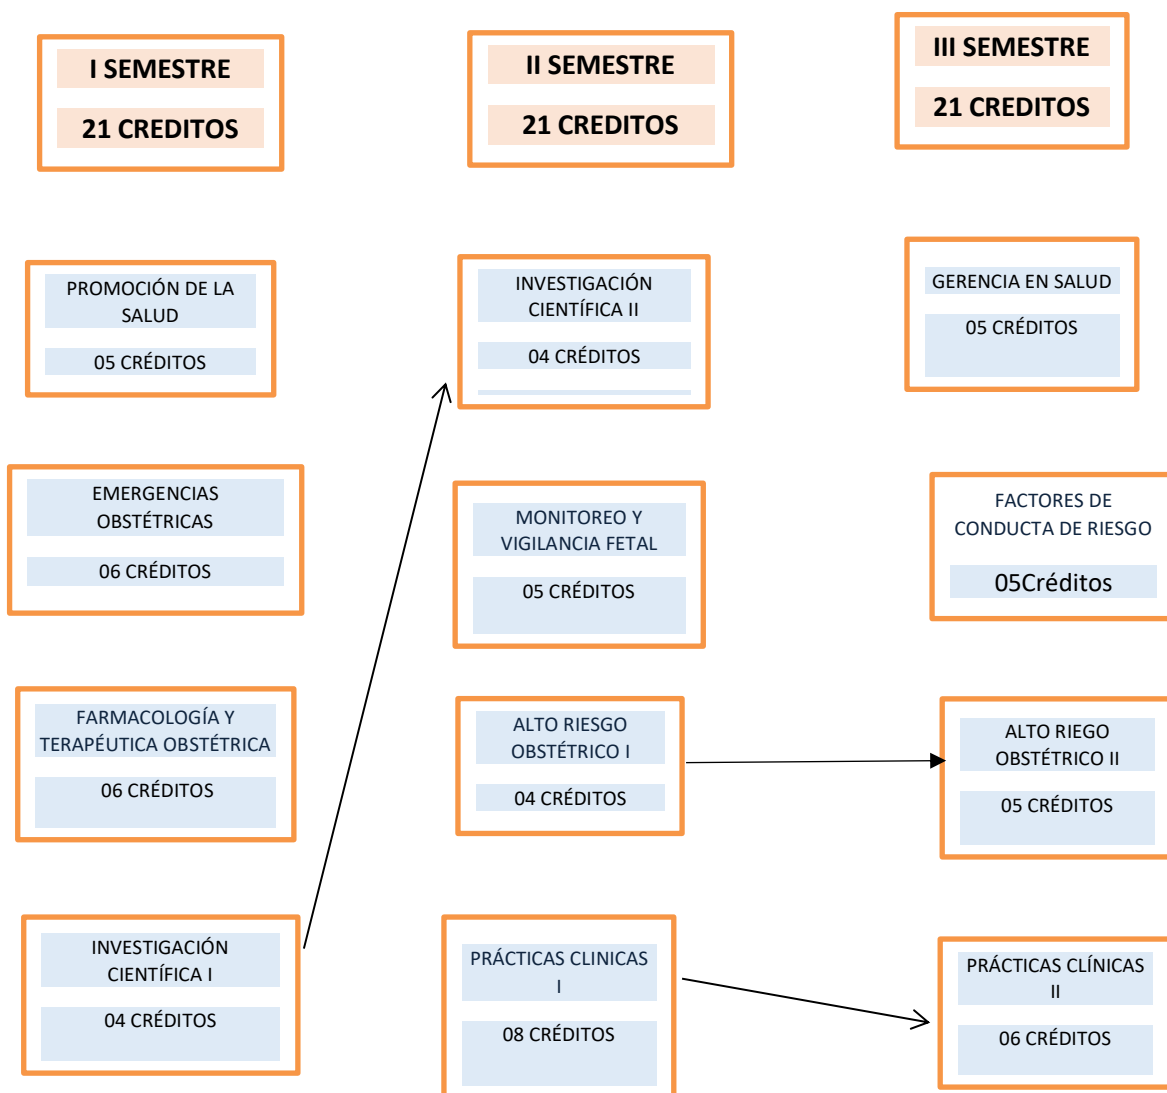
I SEMESTRE

21 CREDITOS

II SEMESTRE

21 CREDITOS

III SEMESTRE

21 CREDITOS

PROMOCIÓN DE LA SALUD

05 CRÉDITOS

EMERGENCIAS OBSTÉTRICAS

06 CRÉDITOS

FARMACOLOGÍA Y TERAPÉUTICA OBSTÉTRICA

06 CRÉDITOS

INVESTIGACIÓN CIENTÍFICA I

04 CRÉDITOS

INVESTIGACIÓN CIENTÍFICA II

04 CRÉDITOS

MONITOREO Y VIGILANCIA FETAL

05 CRÉDITOS

ALTO RIESGO OBSTÉTRICO I

04 CRÉDITOS

PRÁCTICAS CLINICAS I

08 CRÉDITOS

GERENCIA EN SALUD

05 CRÉDITOS

FACTORES DE CONDUCTA DE RIESGO

05Créditos

ALTO RIEGO OBSTÉTRICO II

05 CRÉDITOS

PRÁCTICAS CLÍNICAS II

06 CRÉDITOS